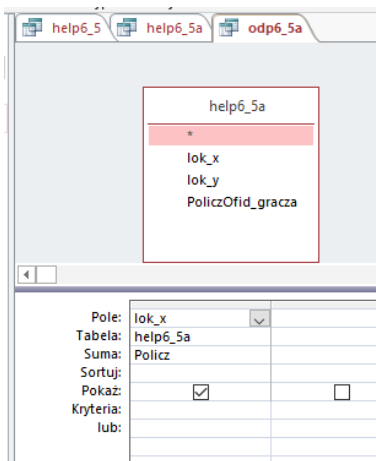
help6_5 help6_5a odp6_5a

help6_5a
*
lok_x
lok_y
PoliczOfid_gracza

| Pole: | lok_x | |
|---|---|---|
| Tabela: | help6_5a | |
| Suma: | Policz | |
| Sortuj: | | |
| Pokaż: | ☑ | ☐ |
| Kryteria: | | |
| lub: | | |